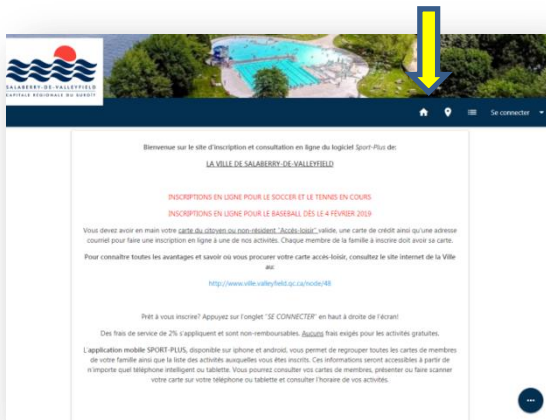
SALABERRY-DE-VALLEYFIELD
CAPITALE RÉGIONALE DU SUROÎT

Se connecter

Bienvenue sur le site d'inscription et consultation en ligne du logiciel Sport-Plus de:

LA VILLE DE SALABERRY-DE-VALLEYFIELD

INSCRIPTIONS EN LIGNE POUR LE SOCCER ET LE TENNIS EN COURS

INSCRIPTIONS EN LIGNE POUR LE BASEBALL DÈS LE 4 FÉVRIER 2019

Vous devez avoir en main votre carte du citoyen ou non-résident "Accès-loisir" valide, une carte de crédit ainsi qu'une adresse courriel pour faire une inscription en ligne à une de nos activités. Chaque membre de la famille à inscrire doit avoir sa carte.

Pour connaître toutes les avantages et savoir où vous procurer votre carte accès-loisir, consultez le site internet de la Ville au:

http://www.ville.valleyfield.qc.ca/node/48

Prêt à vous inscrire? Appuyez sur l'onglet "SE CONNECTER" en haut à droite de l'écran!

Des frais de service de 2% s'appliquent et sont non-remboursables. Aucuns frais exigés pour les activités gratuites.

L'application mobile SPORT-PLUS, disponible sur iphone et android, vous permet de regrouper toutes les cartes de membres de votre famille ainsi que la liste des activités auxquelles vous êtes inscrits. Ces informations seront accessibles à partir de n'importe quel téléphone intelligent ou tablette. Vous pourrez consulter vos cartes de membres, présenter ou faire scanner votre carte sur votre téléphone ou tablette et consulter l'horaire de vos activités.